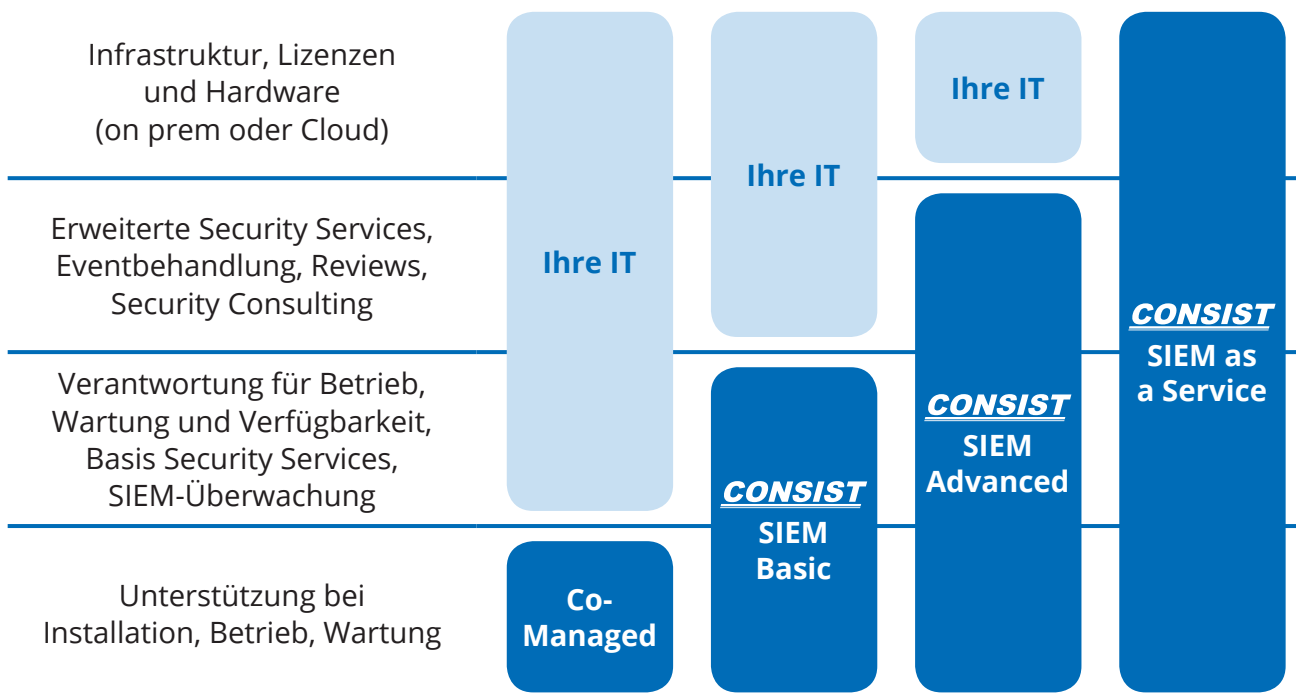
Infrastruktur, Lizenzen und Hardware (on prem oder Cloud)

Erweiterte Security Services, Eventbehandlung, Reviews, Security Consulting

Verantwortung für Betrieb, Wartung und Verfügbarkeit, Basis Security Services, SIEM-Überwachung

Unterstützung bei Installation, Betrieb, Wartung

Ihre IT

Co-Managed

Ihre IT

CONSIST SIEM Basic

Ihre IT

CONSIST SIEM Advanced

CONSIST SIEM as a Service